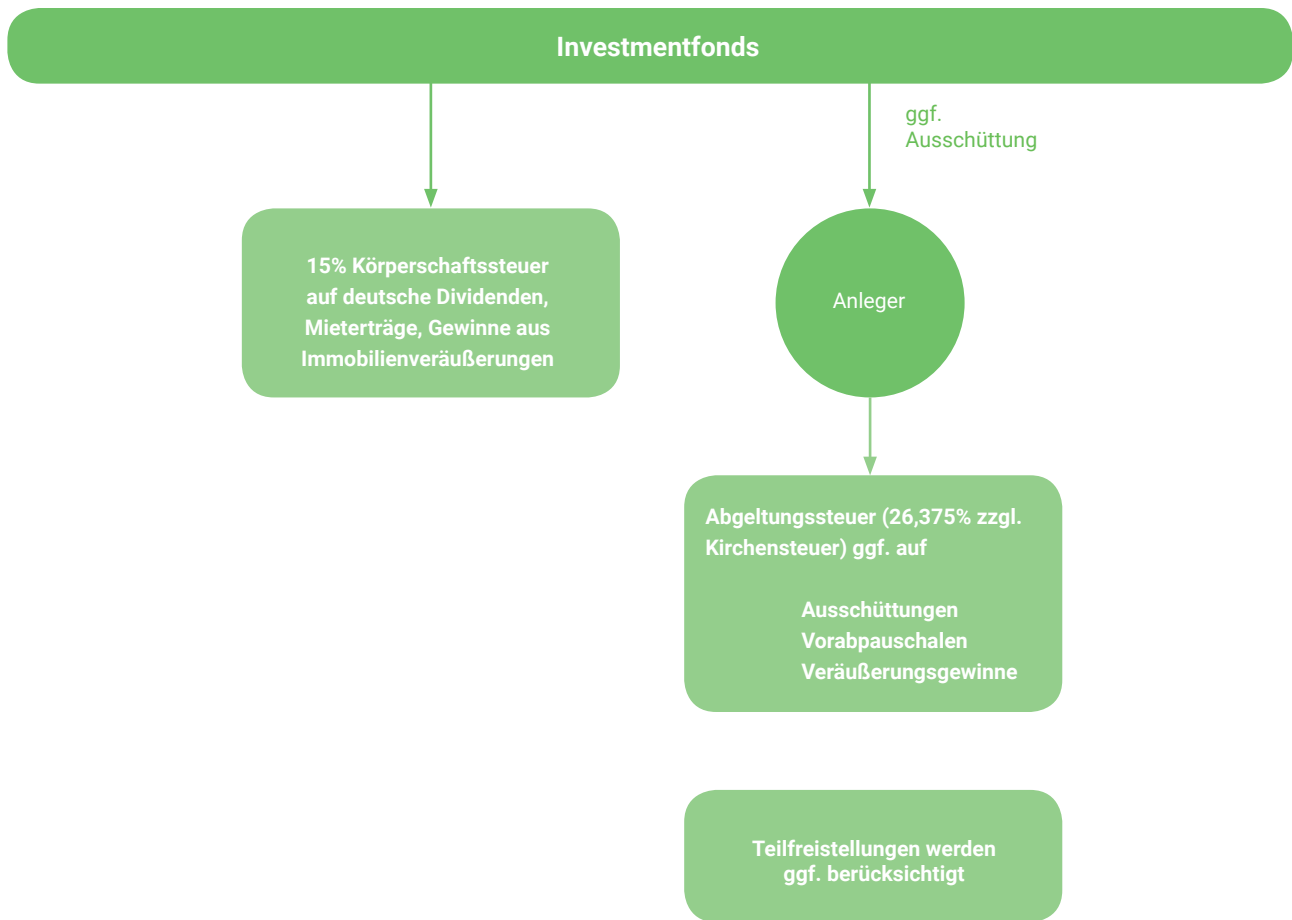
Investmentfonds

ggf. Ausschüttung

15% Körperschaftssteuer auf deutsche Dividenden, Mieterträge, Gewinne aus Immobilienveräußerungen

Anleger

Abgeltungssteuer (26,375% zzgl. Kirchensteuer) ggf. auf

Ausschüttungen
Vorabpauschalen
Veräußerungsgewinne

Teilfreistellungen werden ggf. berücksichtigt